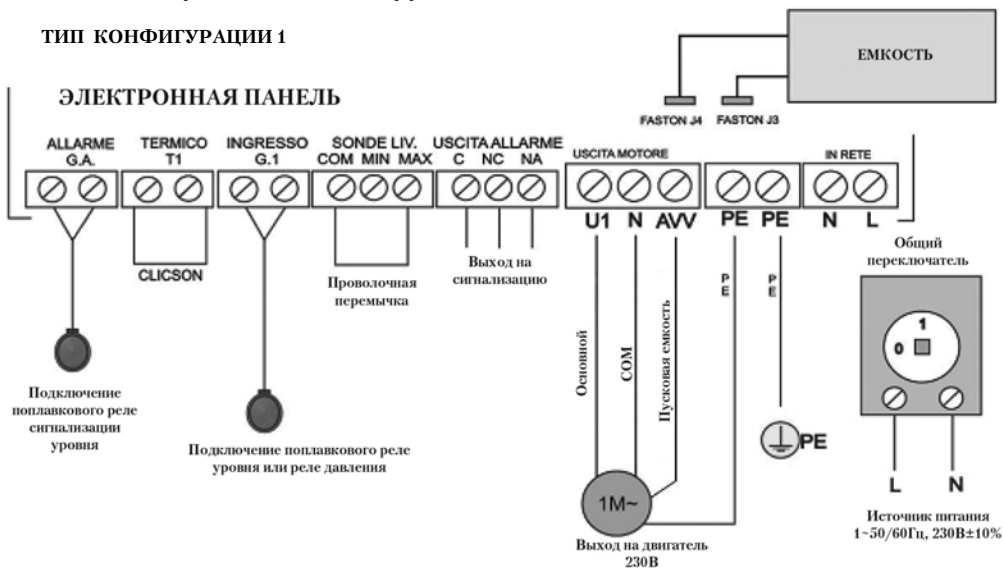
ТИП КОНФИГУРАЦИИ 1

ЕМКОСТЬ

ЭЛЕКТРОННАЯ ПАНЕЛЬ

FASTON J4 FASTON J3

ALLARME G.A.
TERMICO T1
INGRESSO G.1
SONDE LIV. COM MIN MAX
USCITA ALLARME C NC NA
USCITA MOTORE
IN RETE

U1 N AVV PE PE N L

CLICSON

Проволочная перемычка

Выход на сигнализацию

Основной
COM
Пусковая емкость

PE
PE

Общий переключатель

1
0

Подключение поплавкового реле сигнализации уровня

Подключение поплавкового реле уровня или реле давления

PE

1M~

Выход на двигатель 230В

L N

Источник питания 1~50/60Гц, 230В±10%